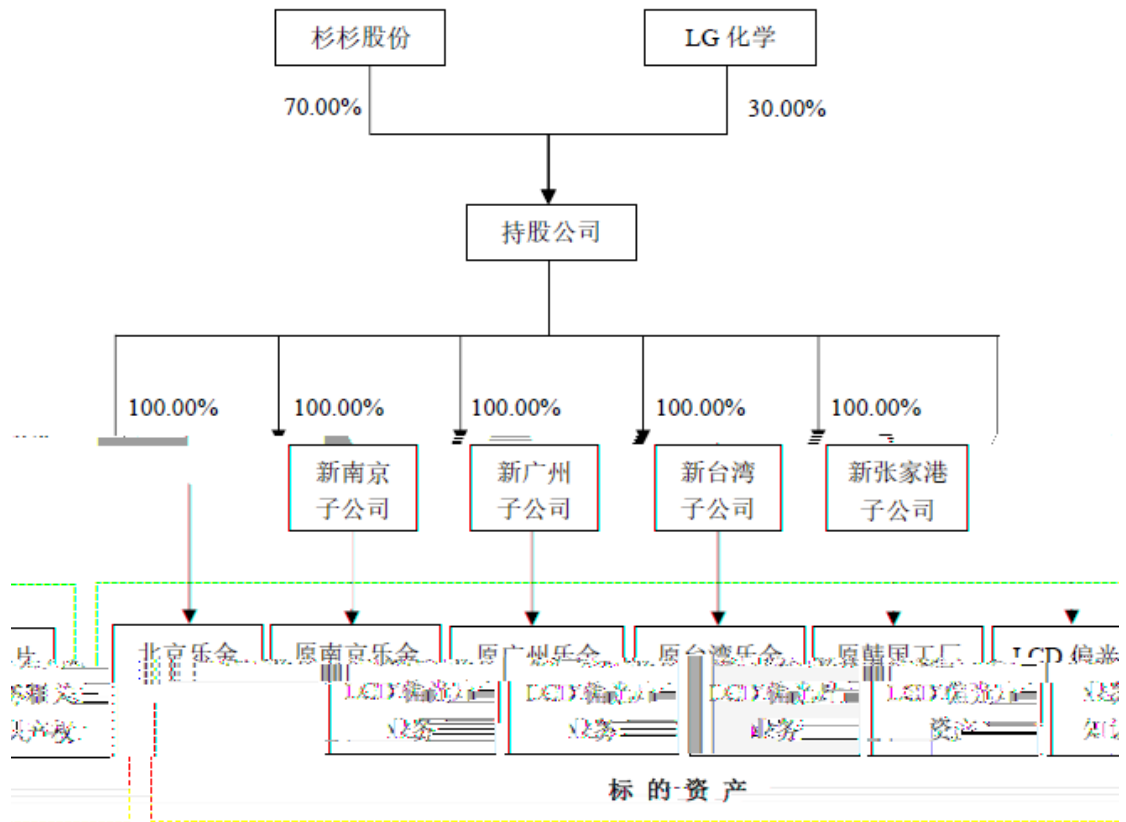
杉杉股份

LG 化学

70.00%

30.00%

持股公司

100.00%

100.00%

100.00%

100.00%

100.00%

新南京子公司

新广州子公司

新台湾子公司

新张家港子公司

北京乐金

原南京乐金

原广州乐金

原台湾乐金

原韩国工厂

LCD 偏光

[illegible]

LCD 偏光片业务

LCD 偏光片业务

LCD 偏光片业务

LCD 偏光片资产

标 的 资 产